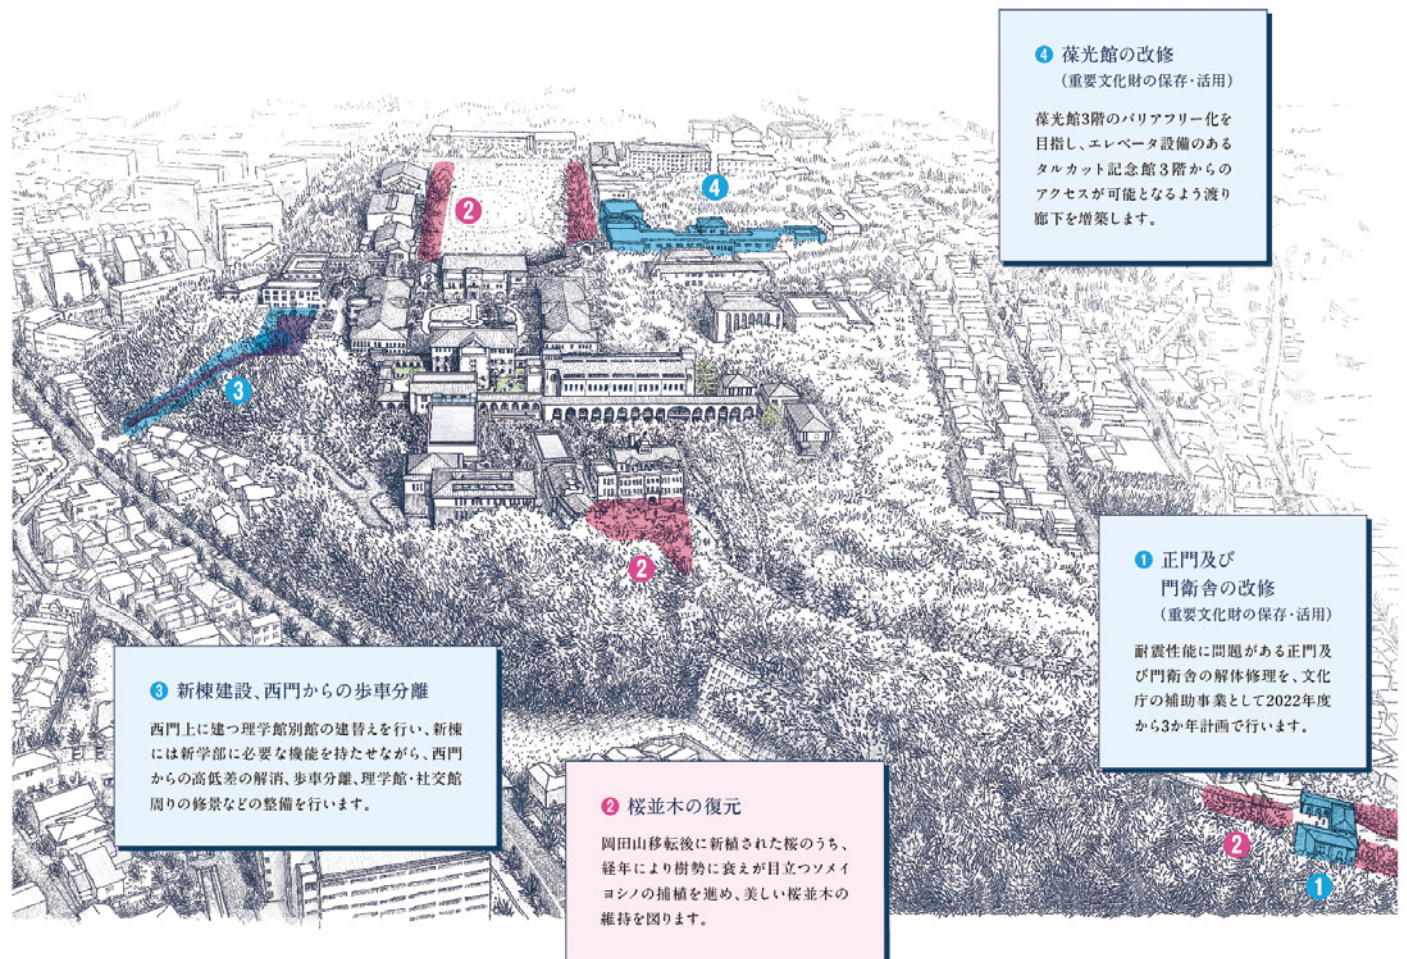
④ 葆光館の改修
（重要文化財の保存・活用）

葆光館3階のバリアフリー化を目指し、エレベータ設備のあるタルカット記念館3階からのアクセスが可能となるよう渡り廊下を増築します。

② ④ ③ ② 

① 正門及び門衛舎の改修
（重要文化財の保存・活用）

耐震性能に問題がある正門及び門衛舎の解体修理を、文化庁の補助事業として2022年度から3か年計画で行います。

③ 新棟建設、西門からの歩車分離

西門上に建つ理学館別館の建替えを行い、新棟には新学部に必要な機能を持たせながら、西門からの高低差の解消、歩車分離、理学館・社交館周りの修景などの整備を行います。

② 桜並木の復元

岡田山移転後に新植された桜のうち、経年により樹勢に衰えが目立つソメイヨシノの補植を進め、美しい桜並木の維持を図ります。

② ①